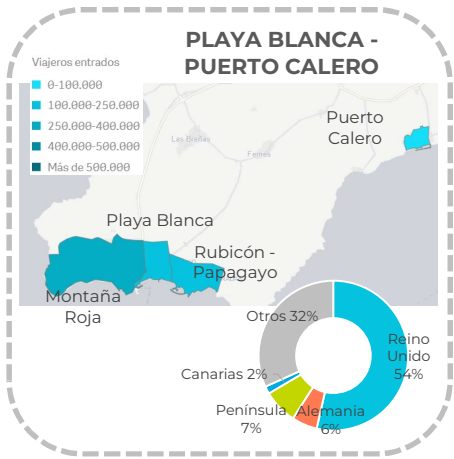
PLAYA BLANCA - PUERTO CALERO

Viajeros entrados
0-100.000
100.000-250.000
250.000-400.000
400.000-500.000
Más de 500.000

Las Breñas
Femés
Puerto Calero
Playa Blanca
Rubicón - Papagayo
Montaña Roja

Otros 32%
Reino Unido 54%
Canarias 2%
Península 7%
Alemania 6%